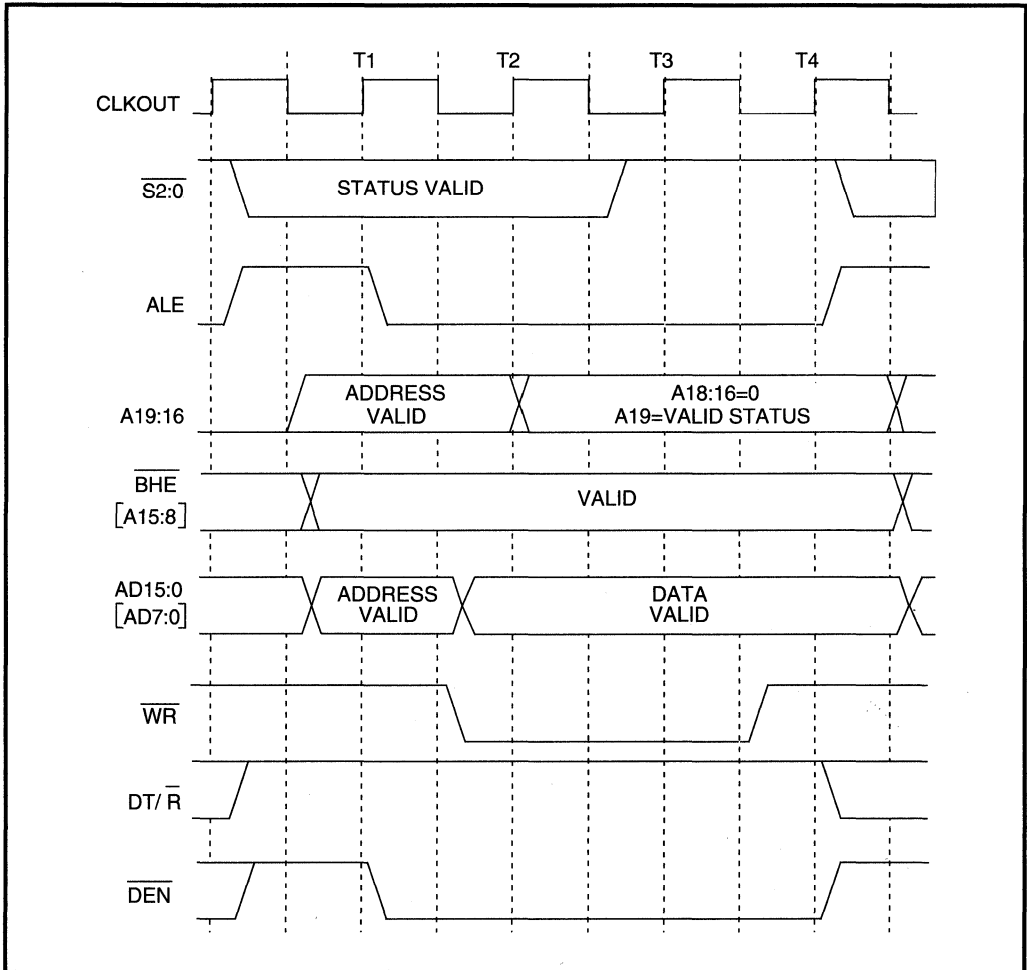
T1 T2 T3 T4

CLKOUT

$\overline{S2:0}$

STATUS VALID

ALE

A19:16

ADDRESS VALID

A18:16=0
A19=VALID STATUS

$\overline{BHE}$
[A15:8]

VALID

AD15:0
[AD7:0]

ADDRESS VALID

DATA VALID

$\overline{WR}$

DT/ $\overline{R}$

$\overline{DEN}$